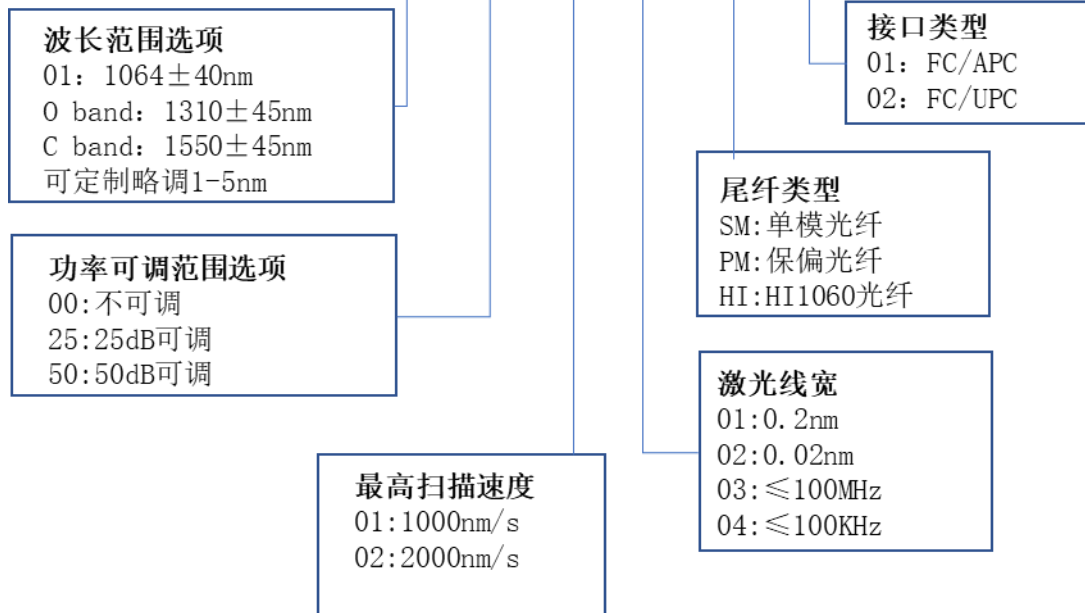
波长范围选项
01：1064±40nm
O band：1310±45nm
C band：1550±45nm
可定制略调1-5nm

功率可调范围选项
00:不可调
25:25dB可调
50:50dB可调

最高扫描速度
01:1000nm/s
02:2000nm/s

接口类型
01：FC/APC
02：FC/UPC

尾纤类型
SM:单模光纤
PM:保偏光纤
HI:HI1060光纤

激光线宽
01:0.2nm
02:0.02nm
03:≤100MHz
04:≤100KHz